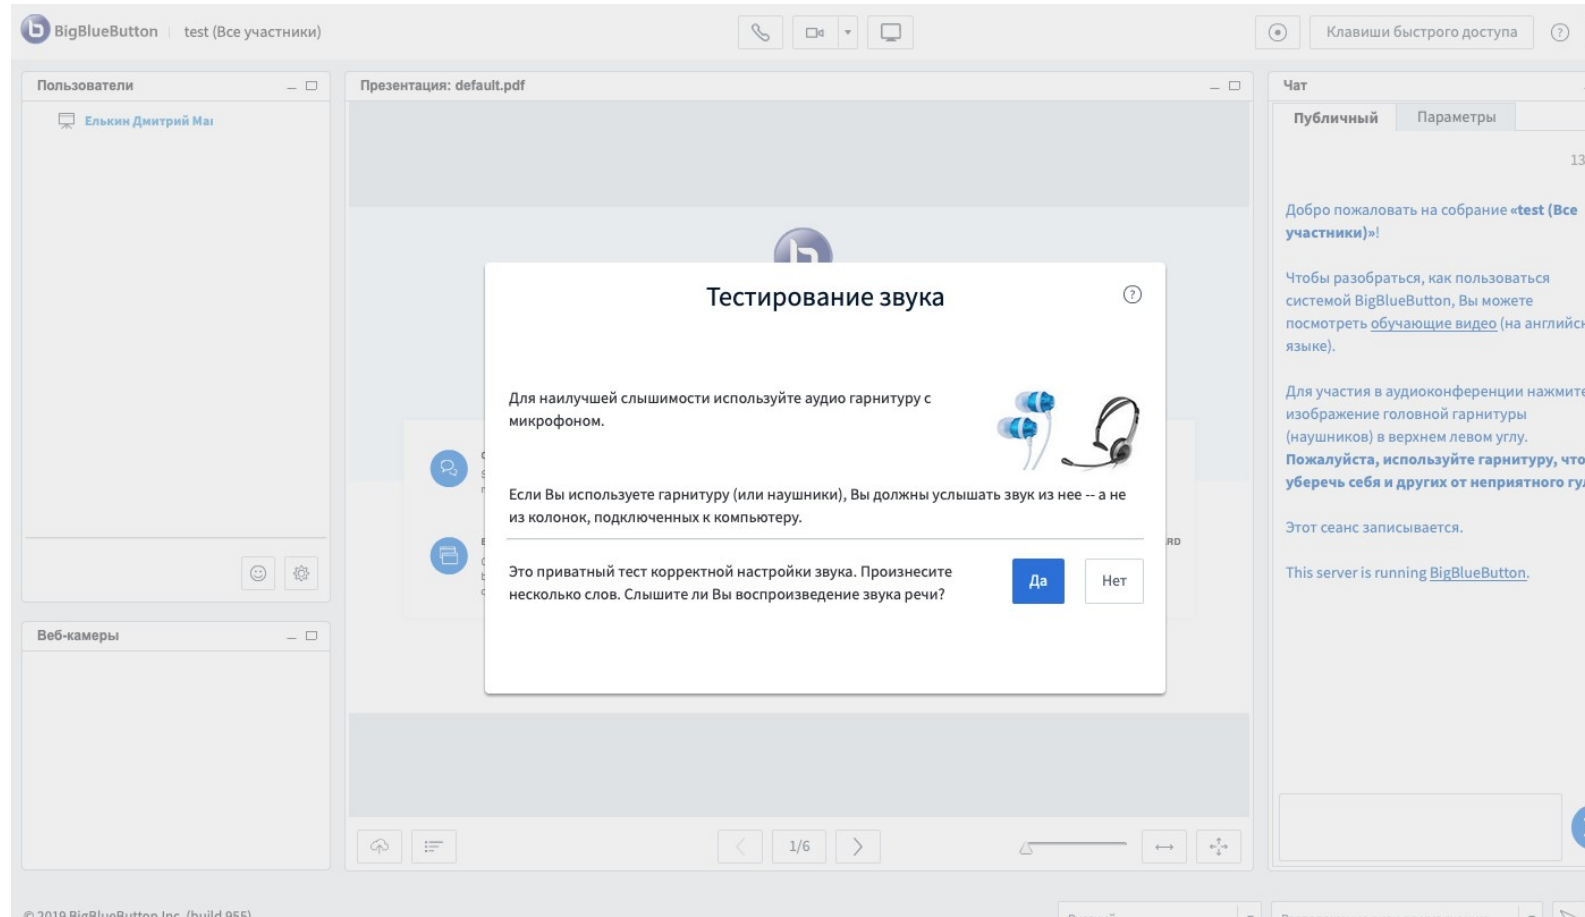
BigBlueButton | test (Все участники)

Клавиши быстрого доступа

Пользователи

Елькин Дмитрий Ма

Веб-камеры

Презентация: default.pdf

Тестирование звука

Для наилучшей слышимости используйте аудио гарнитуру с микрофоном.

Если Вы используете гарнитуру (или наушники), Вы должны услышать звук из нее -- а не из колонок, подключенных к компьютеру.

Это приватный тест корректной настройки звука. Произнесите несколько слов. Слышите ли Вы воспроизведение звука речи?

Да

Нет

1/6

Чат

Публичный

Параметры

13

Добро пожаловать на собрание «test (Все участники)»!

Чтобы разобраться, как пользоваться системой BigBlueButton, Вы можете посмотреть обучающие видео (на английск языке).

Для участия в аудиоконференции нажмите изображение головной гарнитуры (наушников) в верхнем левом углу. Пожалуйста, используйте гарнитуру, что уберечь себя и других от неприятного гу

Этот сеанс записывается.

This server is running BigBlueButton.

© 2019 BigBlueButton Inc. (build 955)